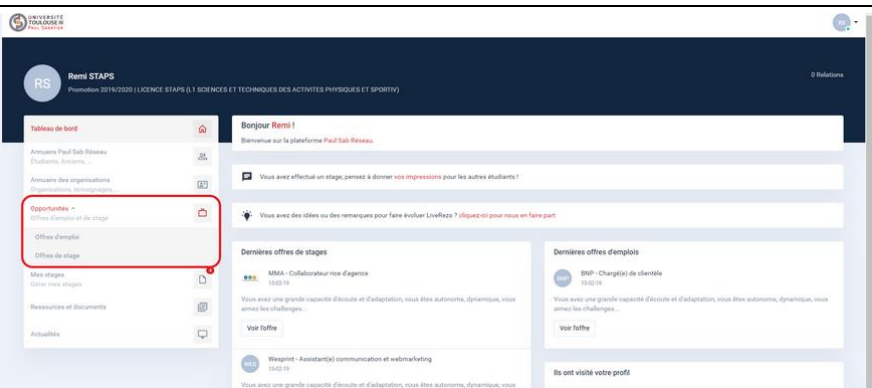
UNIVERSITÉ TOULOUSE III PAUL SABATIER

RS

RS

Remi STAPS

Promotion 2019/2020 | LICENCE STAPS (L1 SCIENCES ET TECHNIQUES DES ACTIVITES PHYSIQUES ET SPORTIV)

0 Relations

Tableau de bord

Annuaire Paul Sab Réseau
Etudiants, Anciens, ...

Annuaire des organisations
Organisations, témoignages, ...

Opportunités ^
Offres d'emploi et de stage

Offres d'emploi

Offres de stage

Mes stages
Gérer mes stages

Ressources et documents

Actualités

Bonjour Remi !
Bienvenue sur la plateforme Paul Sab Réseau.

Vous avez effectué un stage, pensez à donner vos impressions pour les autres étudiants !

Vous avez des idées ou des remarques pour faire évoluer LiveRezo ? cliquez-ici pour nous en faire part

Dernières offres de stages

MMA - Collaborateur rice d'agence
15-02-19

Vous avez une grande capacité d'écoute et d'adaptation, vous êtes autonome, dynamique, vous aimez les challenges...

Voir l'offre

Wesprint - Assistant(e) communication et webmarketing
15-02-19

Vous avez une grande capacité d'écoute et d'adaptation, vous êtes autonome, dynamique, vous

Dernières offres d'emplois

BNP - Chargé(e) de clientèle
15-02-19

Vous avez une grande capacité d'écoute et d'adaptation, vous êtes autonome, dynamique, vous aimez les challenges...

Voir l'offre

Ils ont visité votre profil